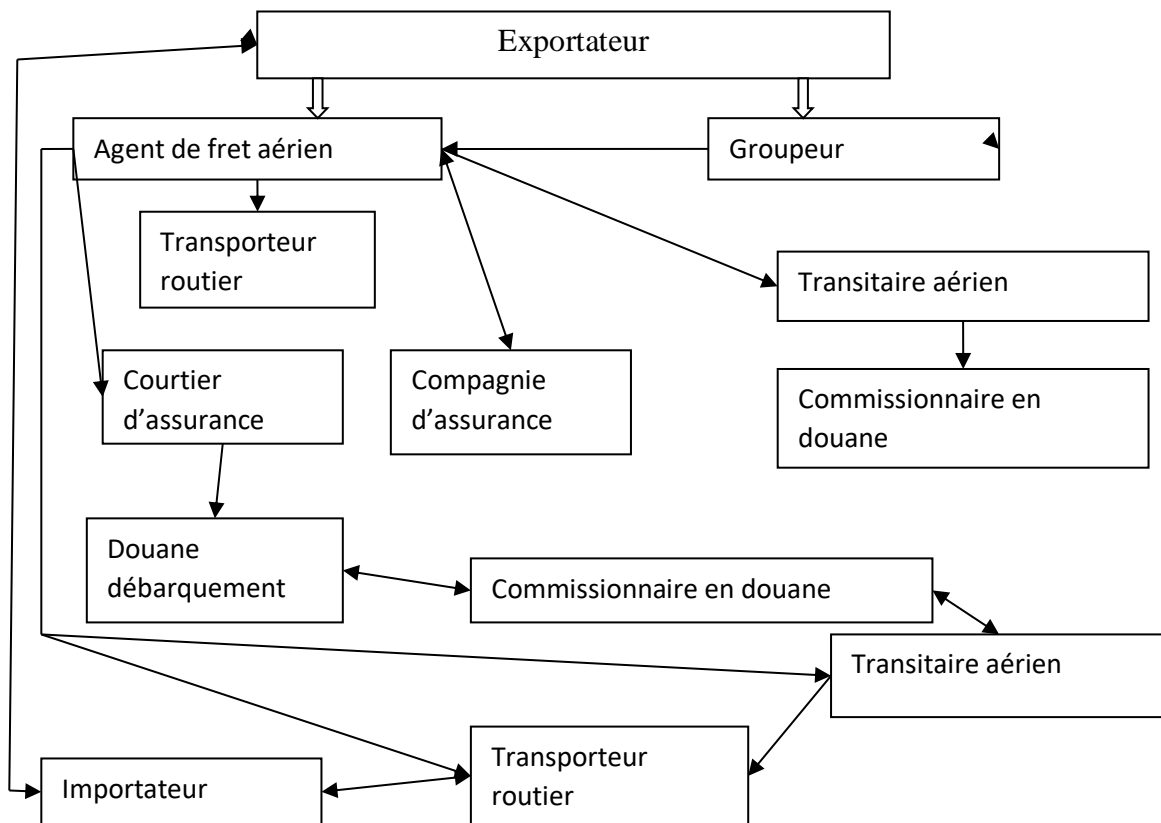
Exportateur

Agent de fret aérien

Groupeur

Transporteur routier

Transitaire aérien

Courtier d'assurance

Compagnie d'assurance

Commissionnaire en douane

Douane débarquement

Commissionnaire en douane

Transitaire aérien

Importateur

Transporteur routier